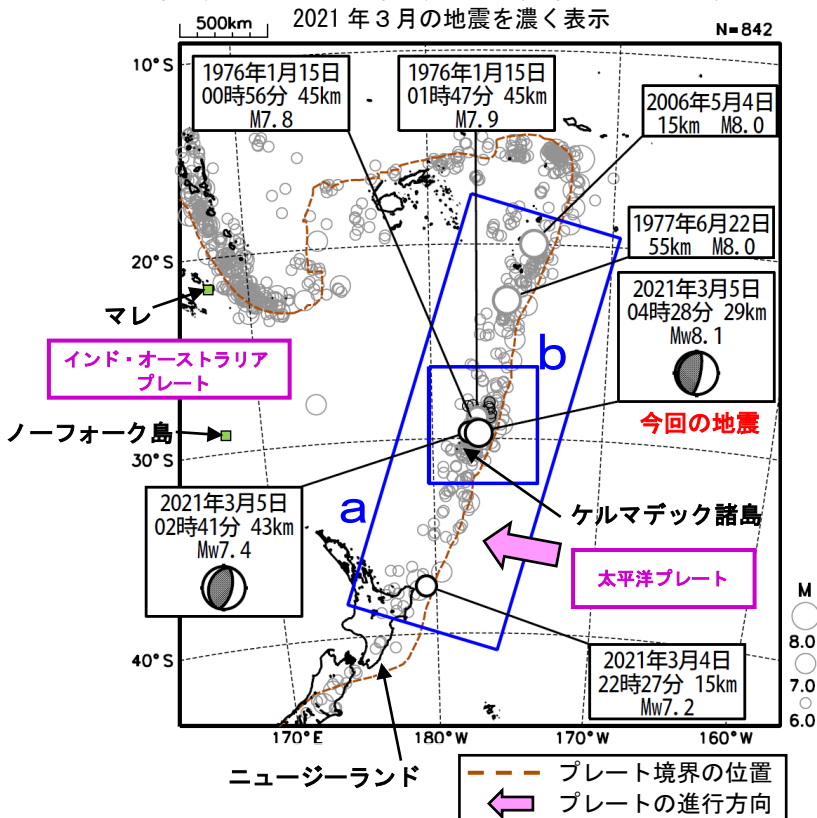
500km
2021 年３月の地震を濃く表示
N=842

10°S
20°S
30°S
40°S

1976年1月15日
00時56分 45km
M7.8

1976年1月15日
01時47分 45km
M7.9

2006年5月4日
15km M8.0

1977年6月22日
55km M8.0

2021年3月5日
04時28分 29km
Mw8.1

今回の地震

マレ

インド・オーストラリア
プレート

b

ノーフォーク島

2021年3月5日
02時41分 43km
Mw7.4

a

ケルマデック諸島

太平洋プレート

2021年3月4日
22時27分 15km
Mw7.2

M
8.0
7.0
6.0

170°E
180°W
170°W
160°W

ニュージーランド

プレート境界の位置
プレートの進行方向